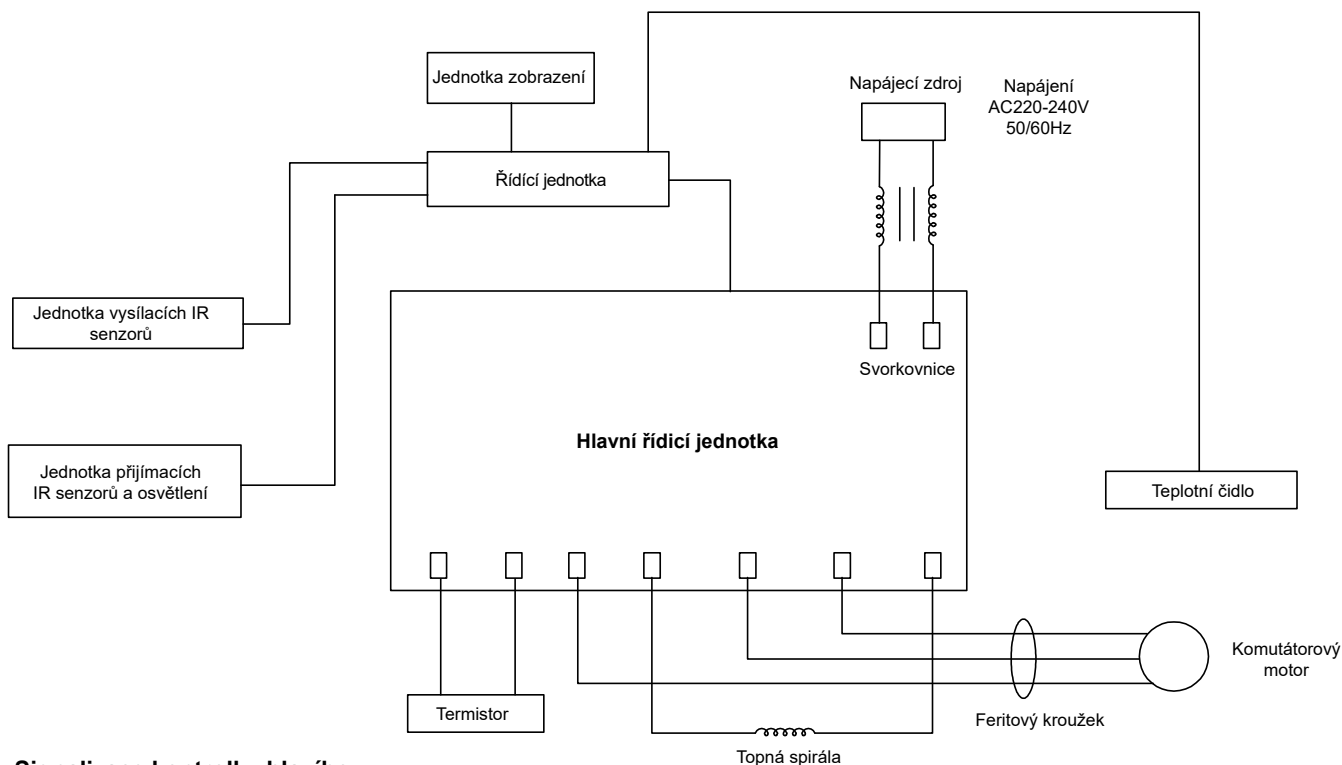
Jednotka zobrazení

Napájecí zdroj

Napájení
AC220-240V
50/60Hz

Řídící jednotka

Jednotka vysílacích IR senzorů

Svorkovnice

Hlavní řídicí jednotka

Jednotka přijímacích IR senzorů a osvětlení

Teplotní čidlo

Komutátorový motor

Termistor

Feritový kroužek

Topná spirála

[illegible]